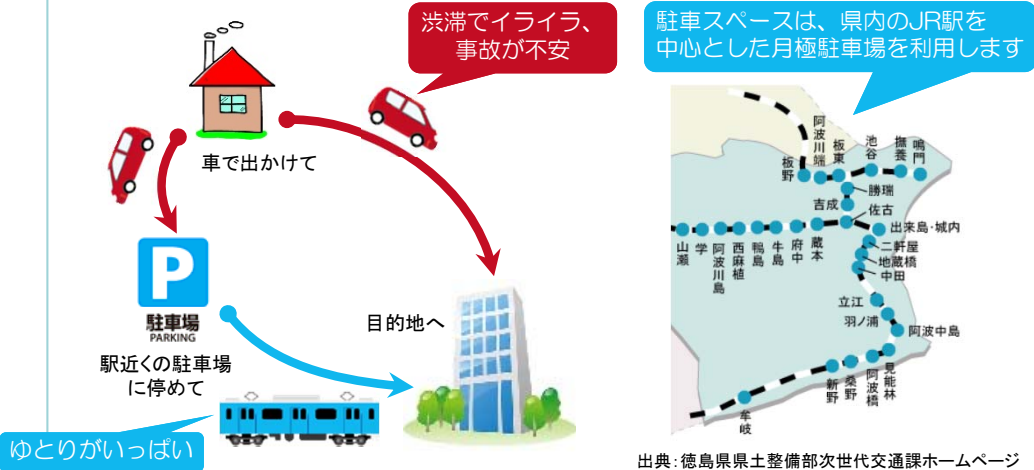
渋滞でイライラ、
事故が不安

駐車スペースは、県内のJR駅を
中心とした月極駐車場を利用します

車で出かけて

P
駐車場
PARKING

駅近くの駐車場
に停めて

目的地へ

ゆとりがいっぱい

阿波川端
板野
板東
池谷
撫養
鳴門
勝瑞
吉成
佐古
出来島・城内
山瀬
学
阿波川島
西麻植
鴨島
牛島
府中
蔵本
二軒屋
地蔵橋
中田
立江
羽ノ浦
阿波中島
新野
桑野
阿波橘
見能林
牟岐

出典：徳島県県土整備部次世代交通課ホームページ